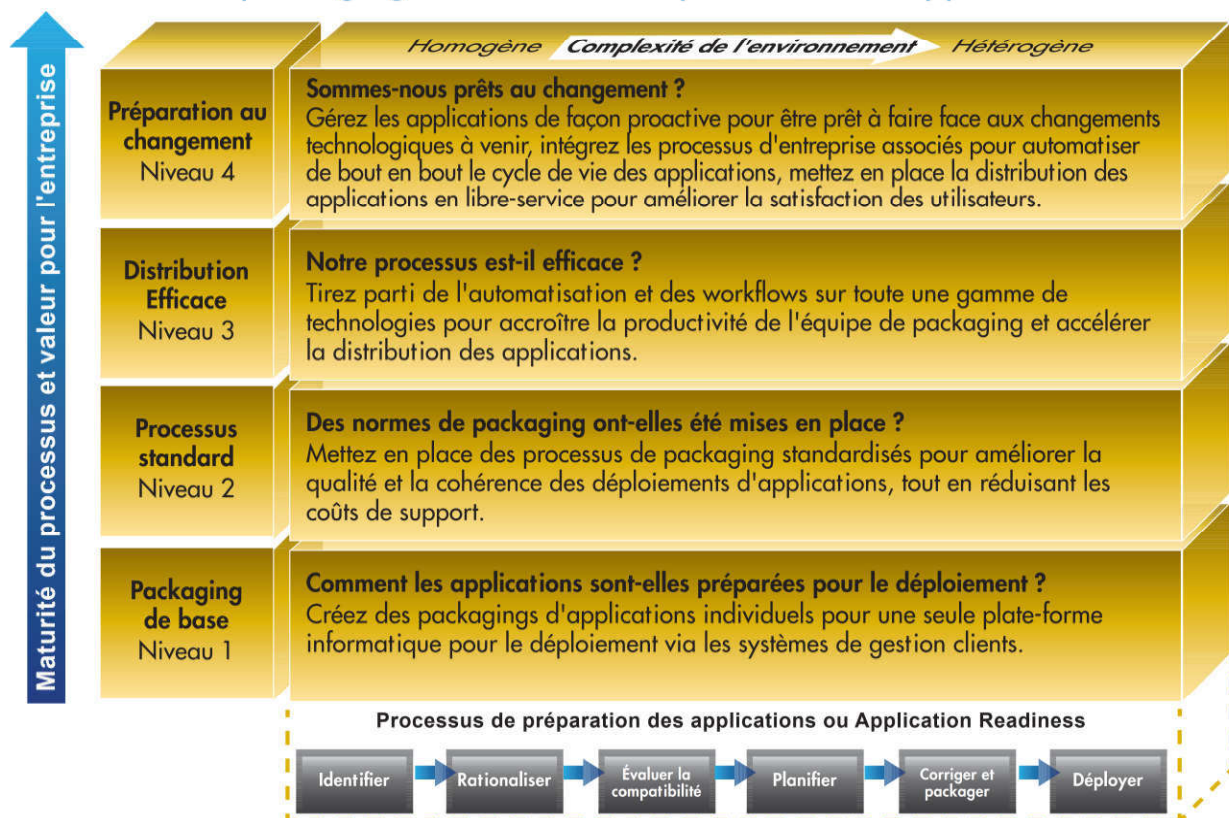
Maturité du processus et valeur pour l'entreprise

Homogène Complexité de l'environnement Hétérogène

Préparation au changement
Niveau 4

Sommes-nous prêts au changement ?
Gérez les applications de façon proactive pour être prêt à faire face aux changements technologiques à venir, intégrez les processus d'entreprise associés pour automatiser de bout en bout le cycle de vie des applications, mettez en place la distribution des applications en libre-service pour améliorer la satisfaction des utilisateurs.

Distribution Efficace
Niveau 3

Notre processus est-il efficace ?
Tirez parti de l'automatisation et des workflows sur toute une gamme de technologies pour accroître la productivité de l'équipe de packaging et accélérer la distribution des applications.

Processus standard
Niveau 2

Des normes de packaging ont-elles été mises en place ?
Mettez en place des processus de packaging standardisés pour améliorer la qualité et la cohérence des déploiements d'applications, tout en réduisant les coûts de support.

Packaging de base
Niveau 1

Comment les applications sont-elles préparées pour le déploiement ?
Créez des packagings d'applications individuels pour une seule plate-forme informatique pour le déploiement via les systèmes de gestion clients.

Processus de préparation des applications ou Application Readiness

Identifier
Rationaliser
Évaluer la compatibilité
Planifier
Corriger et packager
Déployer